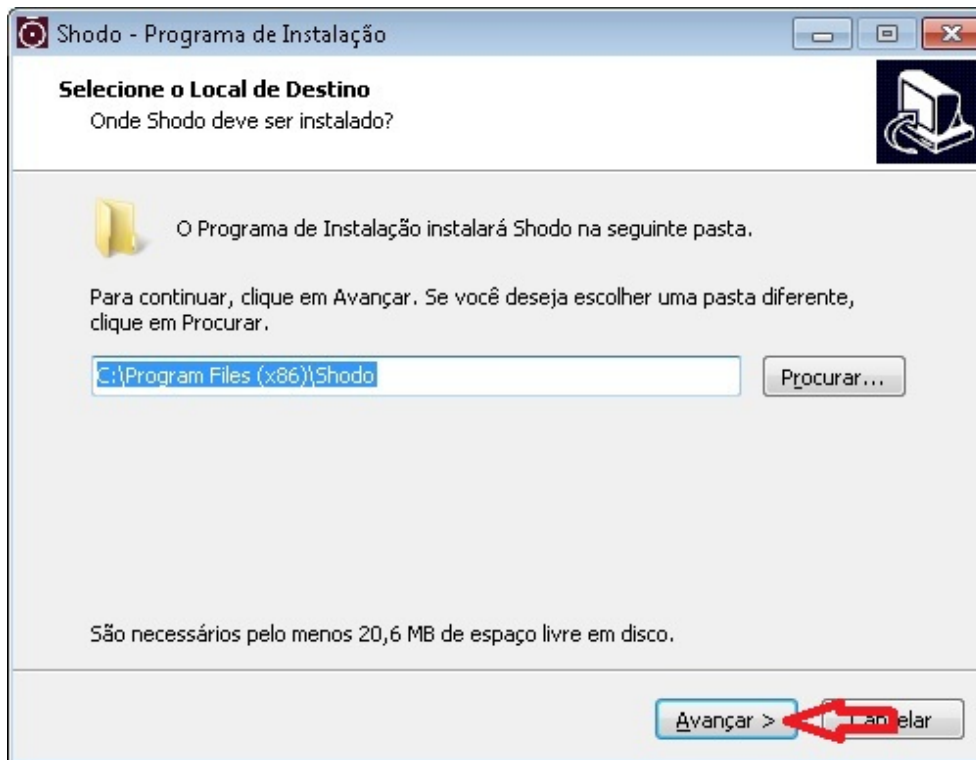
Shodo - Programa de Instalação

Selecione o Local de Destino
Onde Shodo deve ser instalado?

O Programa de Instalação instalará Shodo na seguinte pasta.

Para continuar, clique em Avançar. Se você deseja escolher uma pasta diferente, clique em Procurar.

C:\Program Files (x86)\Shodo

Procurar...

São necessários pelo menos 20,6 MB de espaço livre em disco.

Avançar >

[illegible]elar